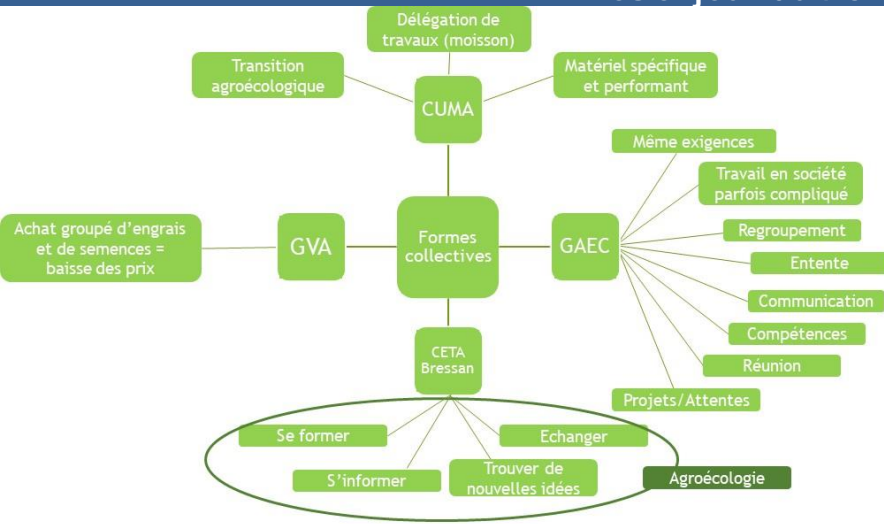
Délégation de travaux (moisson)

Transition agroécologique

Matériel spécifique et performant

CUMA

Même exigences

Travail en société parfois compliqué

Achat groupé d'engrais et de semences = baisse des prix

GVA

Formes collectives

GAEC

Regroupement

Entente

Communication

Compétences

Réunion

CETA Bressan

Projets/Attentes

Se former

Echanger

S'informer

Trouver de nouvelles idées

Agroécologie